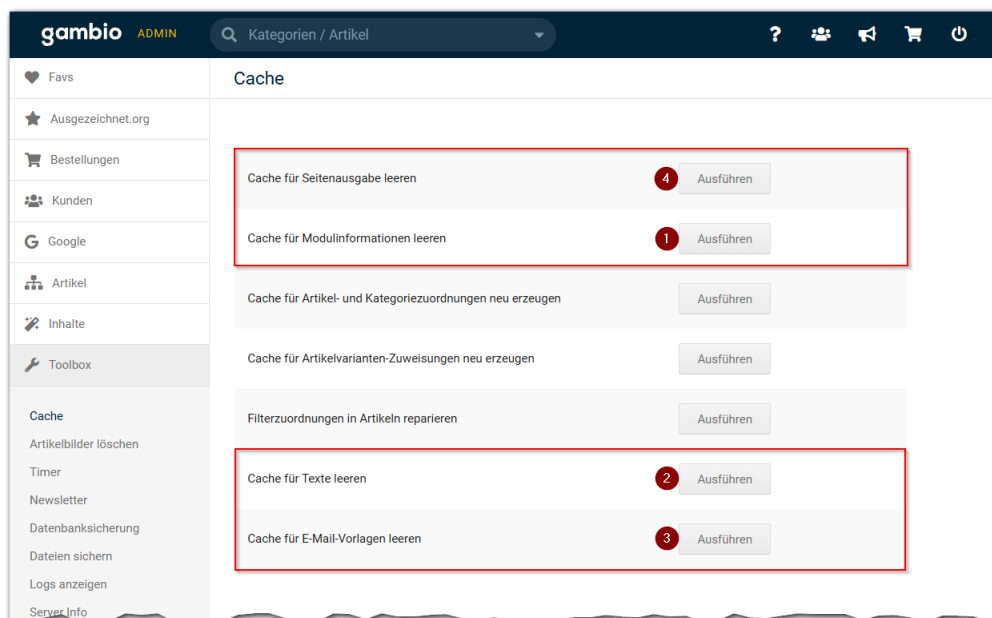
gambio ADMIN

Kategorien / Artikel

Favs
Ausgezeichnet.org
Bestellungen
Kunden
Google
Artikel
Inhalte
Toolbox

Cache
Artikelbilder löschen
Timer
Newsletter
Datenbanksicherung
Dateien sichern
Logs anzeigen
Server Info

Cache

Cache für Seitenausgabe leeren 4 Ausführen

Cache für Modulinformationen leeren 1 Ausführen

Cache für Artikel- und Kategoriezuordnungen neu erzeugen Ausführen

Cache für Artikelvarianten-Zuweisungen neu erzeugen Ausführen

Filterzuordnungen in Artikeln reparieren Ausführen

Cache für Texte leeren 2 Ausführen

Cache für E-Mail-Vorlagen leeren 3 Ausführen